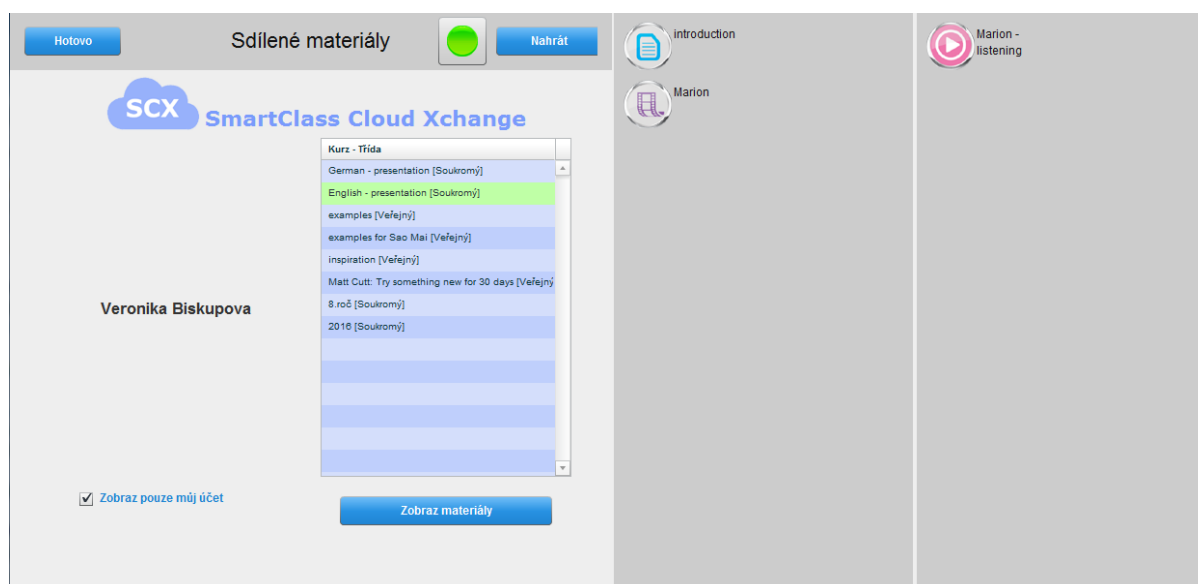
Hotovo

Sdílené materiály

Nahrát

SCX SmartClass Cloud Xchange

| Kurz - Třída |
|---|
| German - presentation [Soukromý] |
| English - presentation [Soukromý] |
| examples [Veřejný] |
| examples for Sao Mai [Veřejný] |
| inspiration [Veřejný] |
| Matt Cutt: Try something new for 30 days [Veřejný |
| 8.roč [Soukromý] |
| 2016 [Soukromý] |

Veronika Biskupova

Zobraz pouze můj účet

Zobraz materiály

introduction

Marion

Marion - listening